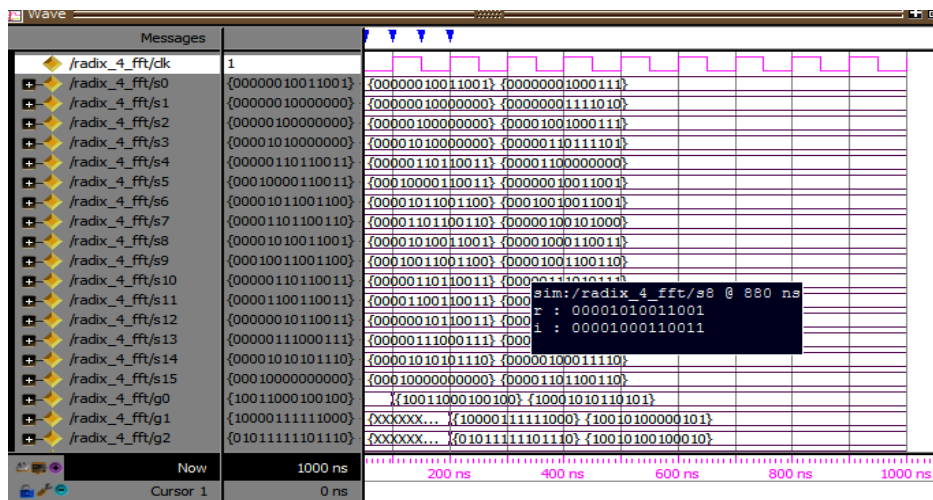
Wave

Messages

| | | |
|---|---|---|
| /radix_4_fft/clk | 1 | |
| /radix_4_fft/s0 | {00000010011001} | {00000010011001} {00000001000111} |
| /radix_4_fft/s1 | {00000010000000} | {00000010000000} {00000001111010} |
| /radix_4_fft/s2 | {00000100000000} | {00000100000000} {00001001000111} |
| /radix_4_fft/s3 | {00001010000000} | {00001010000000} {00000110111101} |
| /radix_4_fft/s4 | {00000110110011} | {00000110110011} {00001100000000} |
| /radix_4_fft/s5 | {00010000110011} | {00010000110011} {00000010011001} |
| /radix_4_fft/s6 | {00001011001100} | {00001011001100} {00010010011001} |
| /radix_4_fft/s7 | {00001101100110} | {00001101100110} {00000100101000} |
| /radix_4_fft/s8 | {00001010011001} | {00001010011001} {00001000110011} |
| /radix_4_fft/s9 | {00010011001100} | {00010011001100} {00001001100110} |
| /radix_4_fft/s10 | {00000110110011} | {00000110110011} {0000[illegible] |
| /radix_4_fft/s11 | {00001100110011} | {00001100110011} {000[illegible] |
| /radix_4_fft/s12 | {00000010110011} | {00000010110011} {000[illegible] |
| /radix_4_fft/s13 | {00000111000111} | {00000111000111} {000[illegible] |
| /radix_4_fft/s14 | {00001010101110} | {00001010101110} {00000100011110} |
| /radix_4_fft/s15 | {00010000000000} | {00010000000000} {00001101100110} |
| /radix_4_fft/g0 | {10011000100100} | {10011000100100} {10001010110101} |
| /radix_4_fft/g1 | {10000111111000} | {XXXXXX... {10000111111000} {10010100000101} |
| /radix_4_fft/g2 | {01011111101110} | {XXXXXX... {01011111101110} {10010100100010} |

sim:/radix_4_fft/s8 @ 880 ns
r : 00001010011001
i : 00001000110011

Now 1000 ns
Cursor 1 0 ns

200 ns 400 ns 600 ns 800 ns 1000 ns